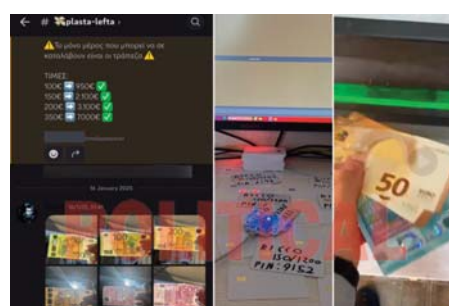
# plasta-lefta

⚠️Το μόνο μέρος που μπορεί να σε καταλάβουν είναι οι τράπεζες⚠️

ΤΙΜΕΣ:
100€ ➡️ 950€ ✅
150€ ➡️ 2.100€ ✅
200€ ➡️ 3.100€ ✅
350€ ➡️ 7000€ ✅

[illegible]

16 January 2025

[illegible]

RICCO
150/1200
PIN: 9152

50